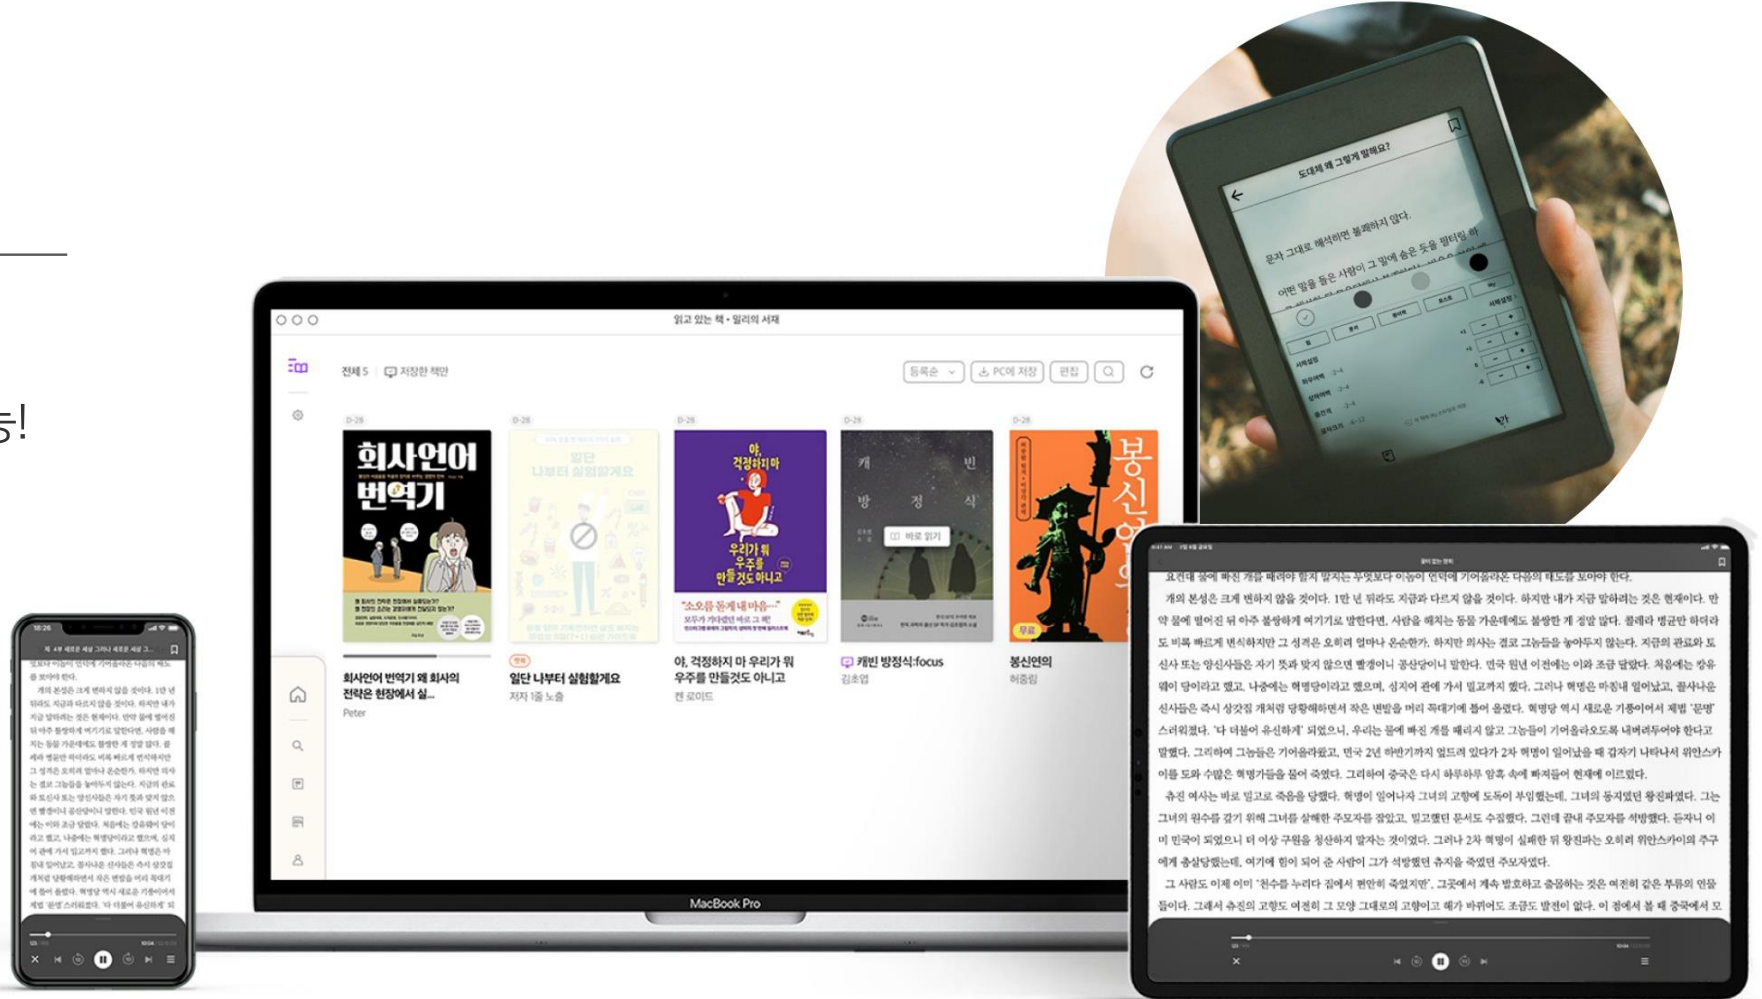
능!

읽고 있는 책 • 밀리의 서재

전체 5 | 저장한 책만

등록순 PC에 저장 편집

D-28

회사언어 번역기

회사언어 번역기 왜 회사의 전략은 현장에서 실...

Peter

일단 나부터 실험할게요

저자 1명 노출

야, 걱정하지 마 우리가 뭐 우주를 만들것도 아니고

"소오름 돋게 내 마음···"

켄 로이드

캐빈 방정식

바로 읽기

캐빈 방정식:focus

김초엽

봉신연의

무료

봉신연의

허중림

MacBook Pro

도대체 왜 그렇게 말해요?

문자 그대로 해석하면 불쾌하지 않다.

어떤 말을 듣는 사람이 그 말에 숨은 뜻을 필터링 하

요컨대 물에 빠진 개를 때려야 한다 말지는 무엇보다 이놈이 언덕에 기어올라온 다음의 태도를 보아야 한다.

개의 본성은 크게 변하지 않을 것이다. 1만 년 뒤라도 지금과 다르지 않을 것이다. 하지만 내가 지금 말하려는 것은 현재이다. 만약 물에 빠진 뒤 아주 불쌍하게 여기기로 말한다면, 사람을 해치는 동물 가운데에도 불쌍한 게 정말 많다. 콜레라 병균만 하더라도 비록 빠르게 번식하지만 그 성격은 오히려 얼마나 온순한가. 하지만 의사는 결코 그놈들을 놓아두지 않는다.